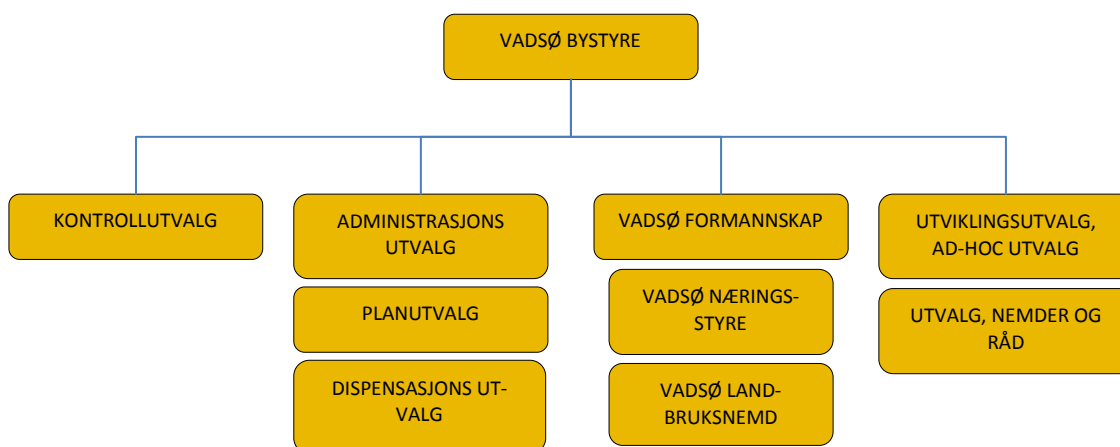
VADSØ BYSTYRE

KONTROLLUTVALG

ADMINISTRASJONS UTVALG

PLANUTVALG

DISPENSASJONS UT-VALG

VADSØ FORMANNSKAP

VADSØ NÆRINGS-STYRE

VADSØ LAND-BRUKSNEMD

UTVIKLINGSUTVALG, AD-HOC UTVALG

UTVALG, NEMDER OG RÅD